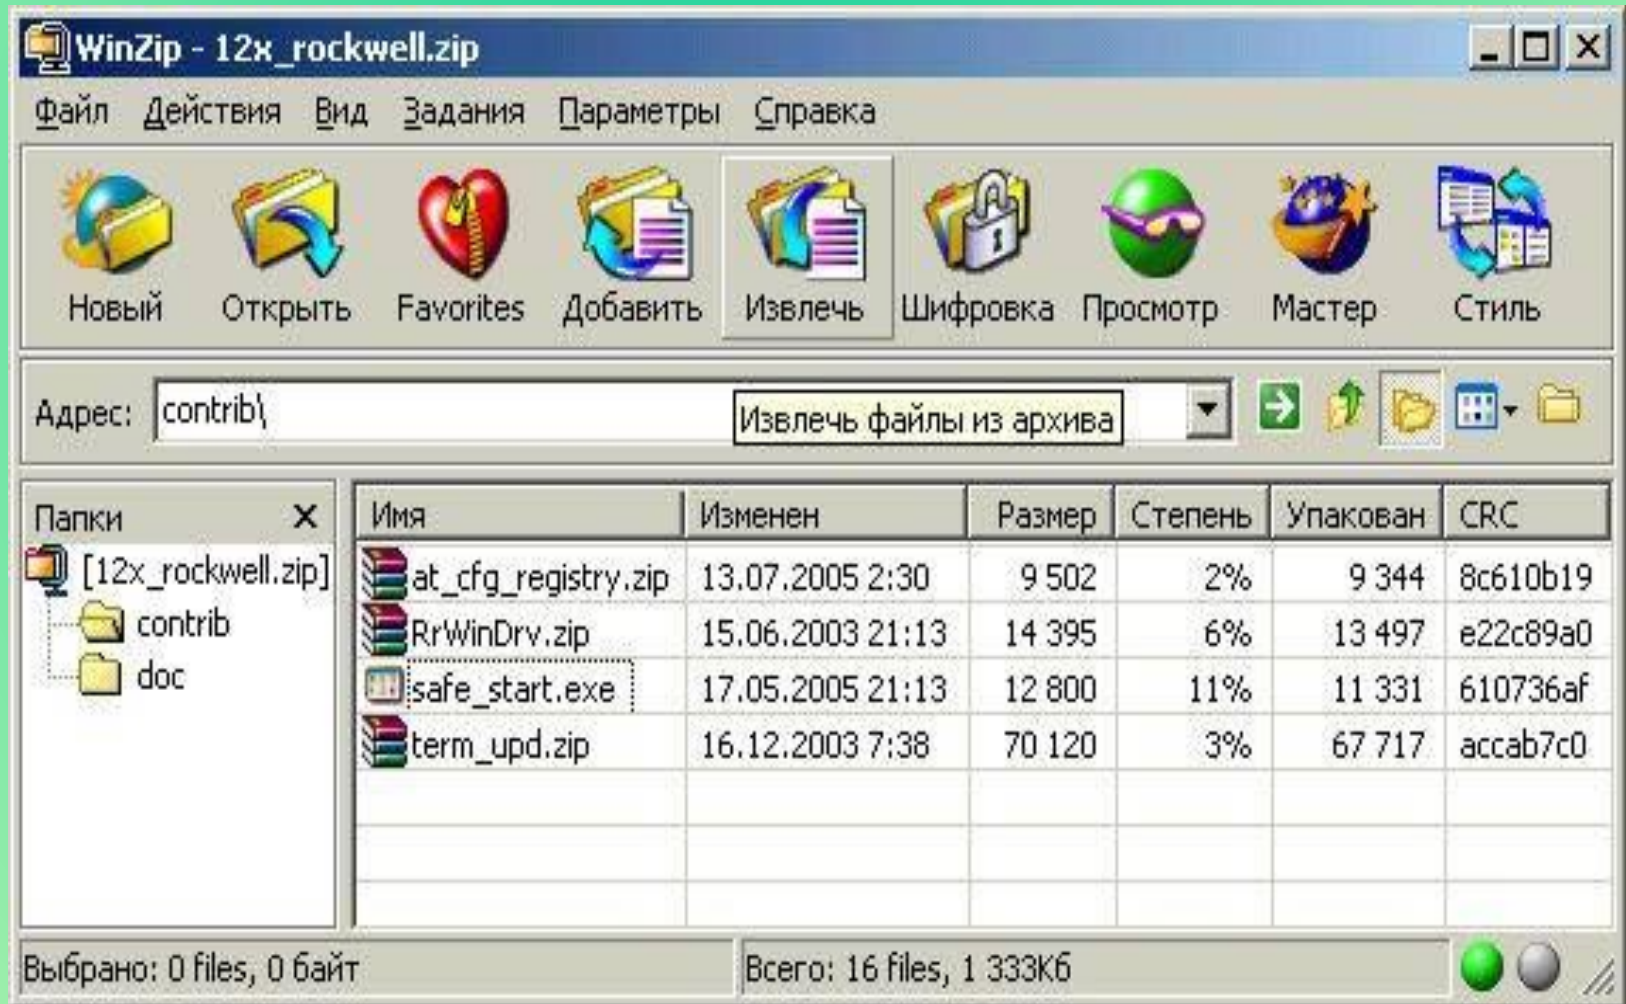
WinZip - 12x_rockwell.zip

Файл Действия Вид Задания Параметры Справка

Новый Открыть Favorites Добавить Извлечь Шифровка Просмотр Мастер Стиль

Адрес: contrib\ Извлечь файлы из архива

Папки
[12x_rockwell.zip]
contrib
doc

| Имя | Изменен | Размер | Степень | Упакован | CRC |
|---|---|---|---|---|---|
| at_cfg_registry.zip | 13.07.2005 2:30 | 9 502 | 2% | 9 344 | 8c610b19 |
| RrWinDrv.zip | 15.06.2003 21:13 | 14 395 | 6% | 13 497 | e22c89a0 |
| safe_start.exe | 17.05.2005 21:13 | 12 800 | 11% | 11 331 | 610736af |
| term_upd.zip | 16.12.2003 7:38 | 70 120 | 3% | 67 717 | accab7c0 |

Выбрано: 0 files, 0 байт
Всего: 16 files, 1 333Кб